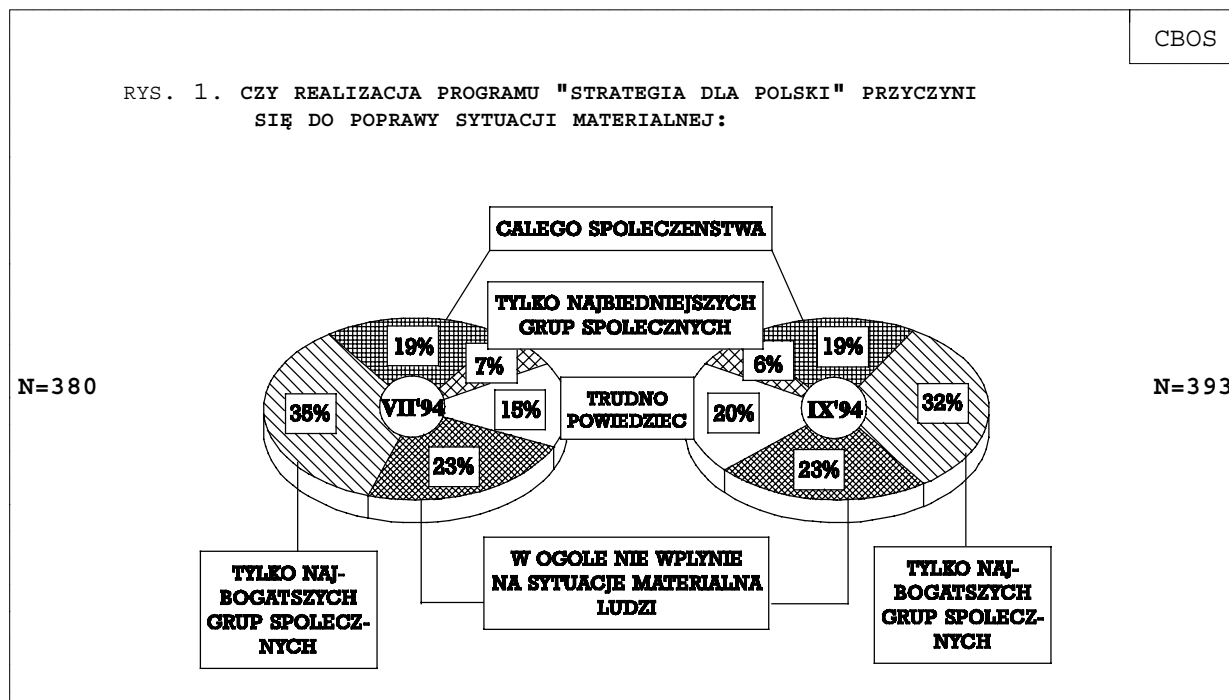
CBOS

RYS. 1. CZY REALIZACJA PROGRAMU "STRATEGIA DLA POLSKI" PRZYCZYNI SIĘ DO POPRAWY SYTUACJI MATERIALNEJ:

CALEGO SPOLECZENSTWA

TYLKO NAJBIEDNIEJSZYCH GRUP SPOLECZNYCH

N=380

19%

7%

VII'94

35%

15%

23%

TRUDNO POWIEDZIEC

6%

19%

20%

IX'94

32%

23%

N=393

TYLKO NAJBOGATSZYCH GRUP SPOLECZNYCH

W OGOLE NIE WPLYNIE NA SYTUACJE MATERIALNA LUDZI

TYLKO NAJBOGATSZYCH GRUP SPOLECZNYCH